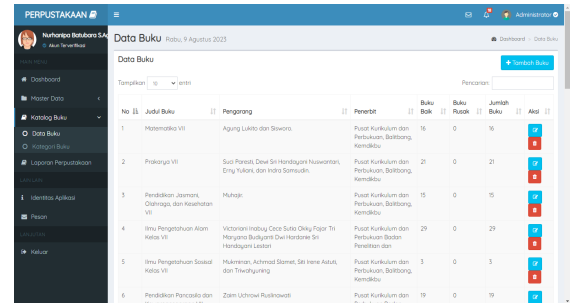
PERPUSTAKAAN
Nurhanipa Batubara S.Ag
Akun Terverifikasi
MAIN MENU
Dashboard
Master Data
Katalog Buku
Data Buku
Kategori Buku
Laporan Perpustakaan
LAINNYA
Identitas Aplikasi
Pesan
LOGOUT
Keluar

Administrator

Data Buku Rabu, 9 Agustus 2023
Dashboard > Data Buku

Data Buku
+ Tambah Buku
Tampilkan 10 entri
Pencarian:

| No | Judul Buku | Pengarang | Penerbit | Buku Baik | Buku Rusak | Jumlah Buku | Aksi |
|---|---|---|---|---|---|---|---|
| 1 | Matematika VII | Agung Lukito dan Siswono. | Pusat Kurikulum dan Perbukuan, Balitbang, Kemdikbu | 16 | 0 | 16 | |
| 2 | Prakarya VII | Suci Paresti, Dewi Sri Handayani Nuswantari, Emy Yuliani, dan Indra Somsudin. | Pusat Kurikulum dan Perbukuan, Balitbang, Kemdikbu | 21 | 0 | 21 | |
| 3 | Pendidikan Jasmani, Olahraga, dan Kesehatan VII | Muhajir | Pusat Kurikulum dan Perbukuan, Balitbang, Kemdikbu | 15 | 0 | 15 | |
| 4 | Ilmu Pengetahuan Alam Kelas VII | Victoriani Inabuy Cece Sutia Okky Fajar Tri Maryana Budiyanti Dwi Hardanie Sri Handayani Lestari | Pusat Kurikulum dan Perbukuan Badan Penelitian dan | 29 | 0 | 29 | |
| 5 | Ilmu Pengetahuan Sosial Kelas VII | Mukminan, Achmad Slamet, Siti Irene Astuti, dan Triwahyuning | Pusat Kurikulum dan Perbukuan, Balitbang, Kemdikbu | 3 | 0 | 3 | |
| 6 | Pendidikan Pancasila dan | Zaim Uchrowi Rusdinowati | Pusat Kurikulum dan Perbukuan, | 19 | 0 | 19 | |